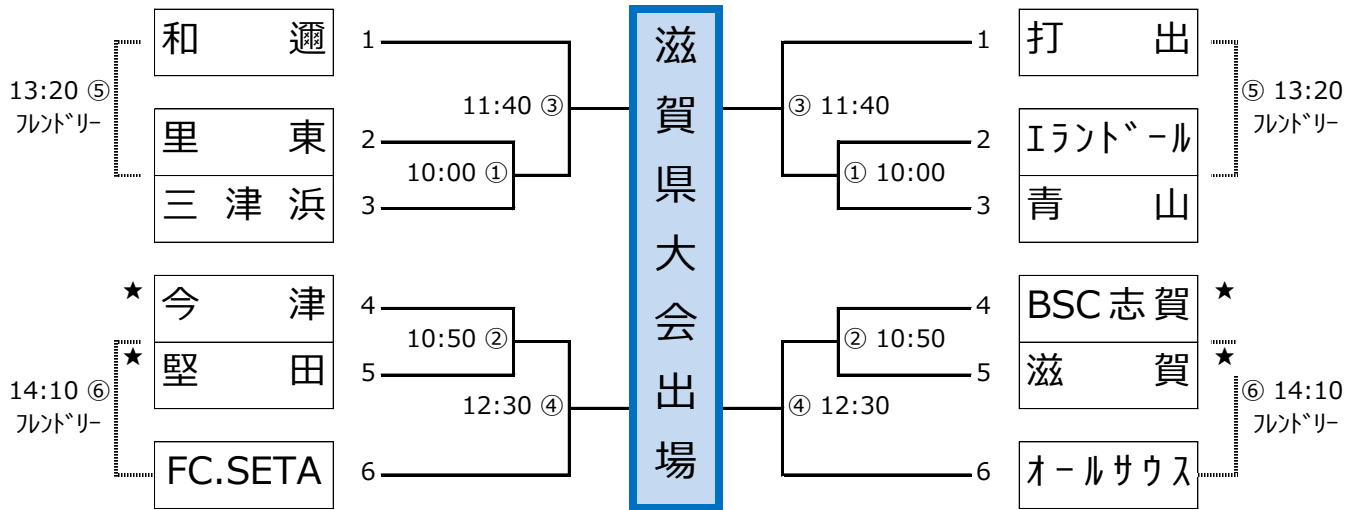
和邇
1
11:40 ③
13:20 ⑤
フレンドリー
里東
2
10:00 ①
三津浜
3

★ 今津
4
10:50 ②
★ 堅田
5
12:30 ④
14:10 ⑥
フレンドリー
FC.SETA
6

滋賀県大会出場

打出
1
③ 11:40
⑤ 13:20
フレンドリー
エランドール
2
① 10:00
青山
3

BSC志賀 ★
4
② 10:50
滋賀 ★
5
④ 12:30
⑥ 14:10
フレンドリー
オールサウス
6